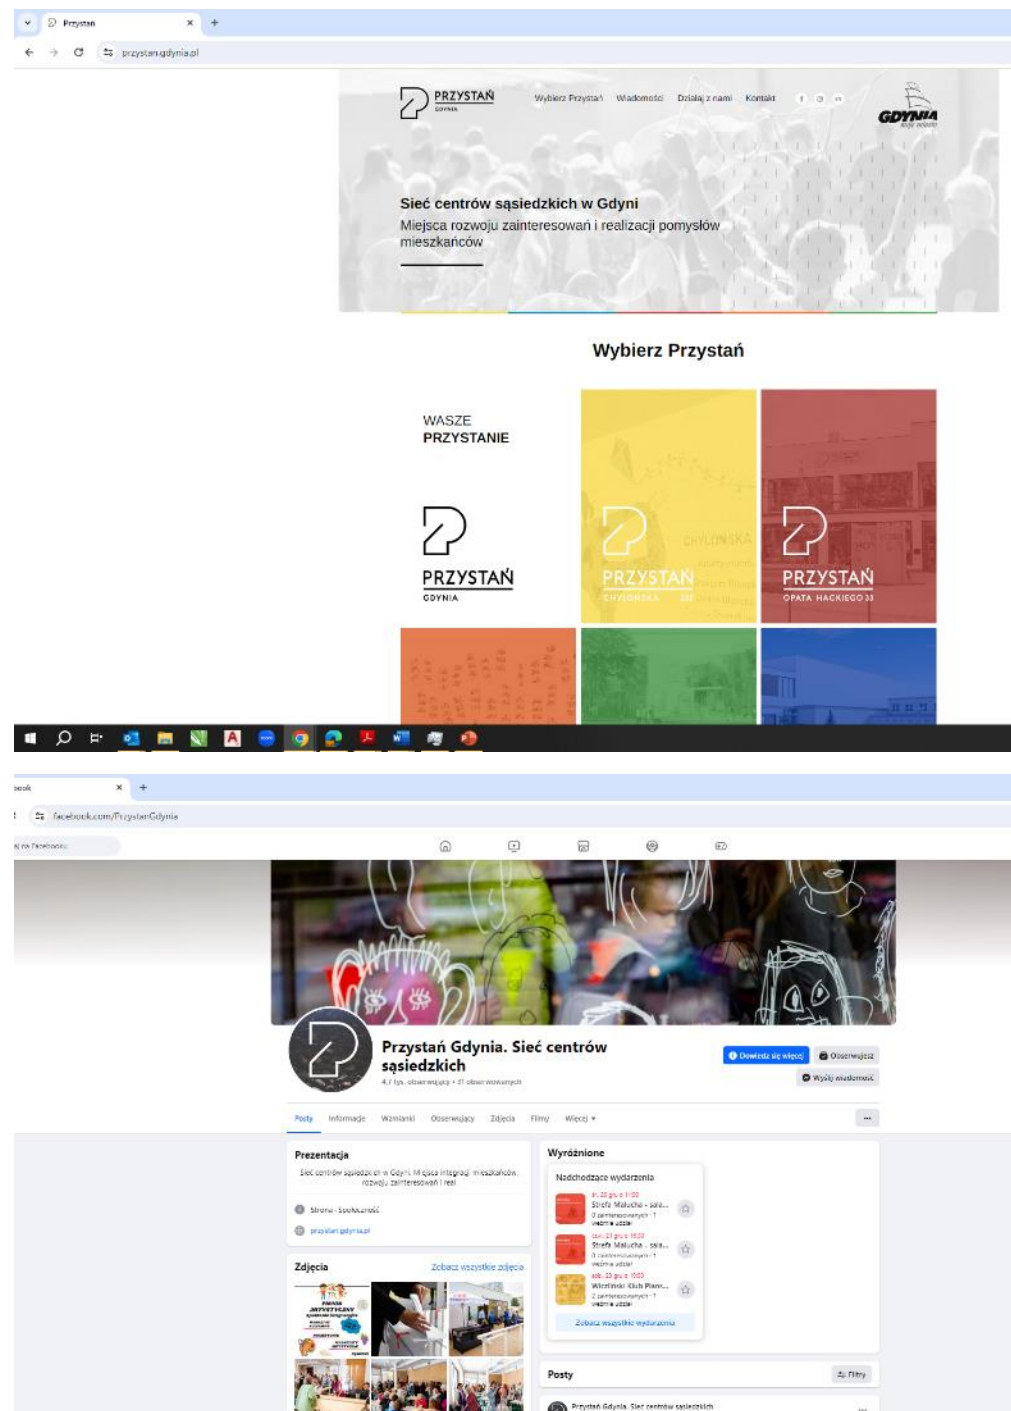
Przystań ×
+
przystan.gdynia.pl

PRZYSTAŃ GDYNIA
Wybierz Przystań Wiadomości Działaj z nami Kontakt
GDYNIA

Sieć centrów sąsiedzkich w Gdyni
Miejsca rozwoju zainteresowań i realizacji pomysłów mieszkańców

Wybierz Przystań

WASZE PRZYSTANIE

PRZYSTAŃ GDYNIA

PRZYSTAŃ CHYLOŃSKA

PRZYSTAŃ OPATA HACKIEGO 33

facebook.com/PrzystanGdynia

Przystań Gdynia. Sieć centrów sąsiedzkich
4,7 tys. obserwujących • 31 obserwowanych
Dowiedz się więcej
Obserwujesz
Wyślij wiadomość

Posty Informacje Wzmianki Obserwujący Zdjęcia Filmy Więcej ▾

Prezentacja
Sieć centrów sąsiedzkich w Gdyni. Miejsca integracji mieszkańców, rozwoju zainteresowań i real
Strona · Społeczność
przystan.gdynia.pl

Zdjęcia
Zobacz wszystkie zdjęcia

Wyróżnione
Nadchodzące wydarzenia
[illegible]
Strefa Malucha - sala...
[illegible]
Strefa Malucha - sala...
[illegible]
Wieczorny Klub Plansz...
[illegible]
Zobacz wszystkie wydarzenia

Posty
Filtry
Przystań Gdynia. Sieć centrów sąsiedzkich